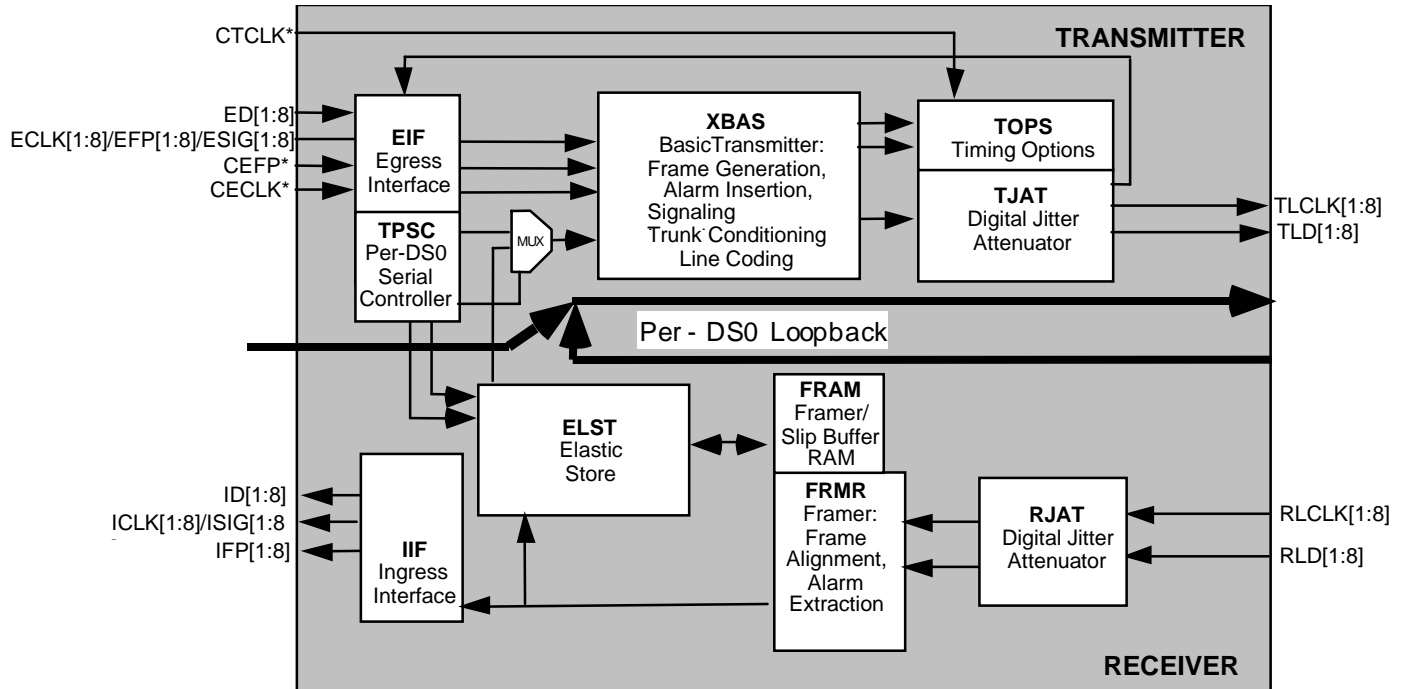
CTCLK*

TRANSMITTER

ED[1:8]

ECLK[1:8]/EFP[1:8]/ESIG[1:8]

CEFP*

CECLK*

EIF
Egress
Interface

TPSC
Per-DS0
Serial
Controller

MUX

XBAS
BasicTransmitter:
Frame Generation,
Alarm Insertion,
Signaling
Trunk Conditioning
Line Coding

TOPS
Timing Options

TJAT
Digital Jitter
Attenuator

TLCLK[1:8]

TLD[1:8]

Per - DS0 Loopback

ELST
Elastic
Store

FRAM
Framer/
Slip Buffer
RAM

FRMR
Framer:
Frame
Alignment,
Alarm
Extraction

RJAT
Digital Jitter
Attenuator

RLCLK[1:8]

RLD[1:8]

ID[1:8]

ICLK[1:8]/ISIG[1:8

IFP[1:8]

IIF
Ingress
Interface

RECEIVER